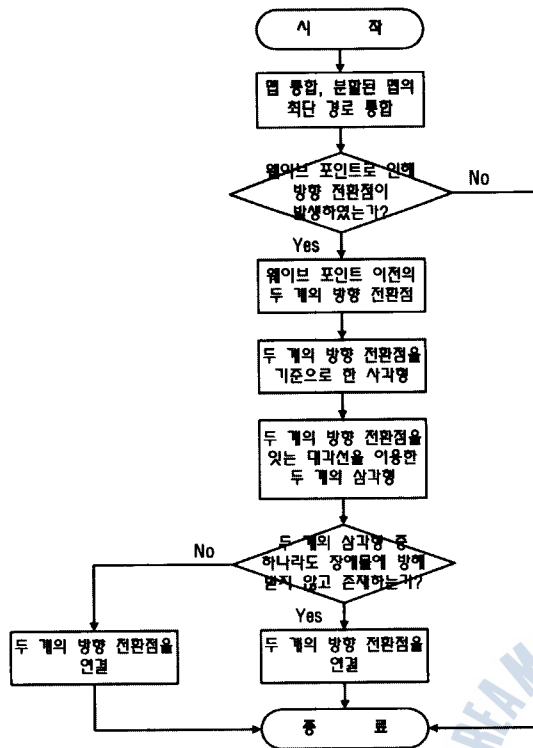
시 작

맵 통합, 분할된 맵의 최단 경로 통합

웨이브 포인트로 인해 방향 전환점이 발생하였는가?

No

Yes

웨이브 포인트 이전의 두 개의 방향 전환점

두 개의 방향 전환점을 기준으로 한 사각형

두 개의 방향 전환점을 잇는 대각선을 이용한 두 개의 삼각형

두 개의 삼각형 중 하나라도 장애물에 방해 받지 않고 존재하는가?

No

Yes

두 개의 방향 전환점을 연결

두 개의 방향 전환점을 연결

종 료